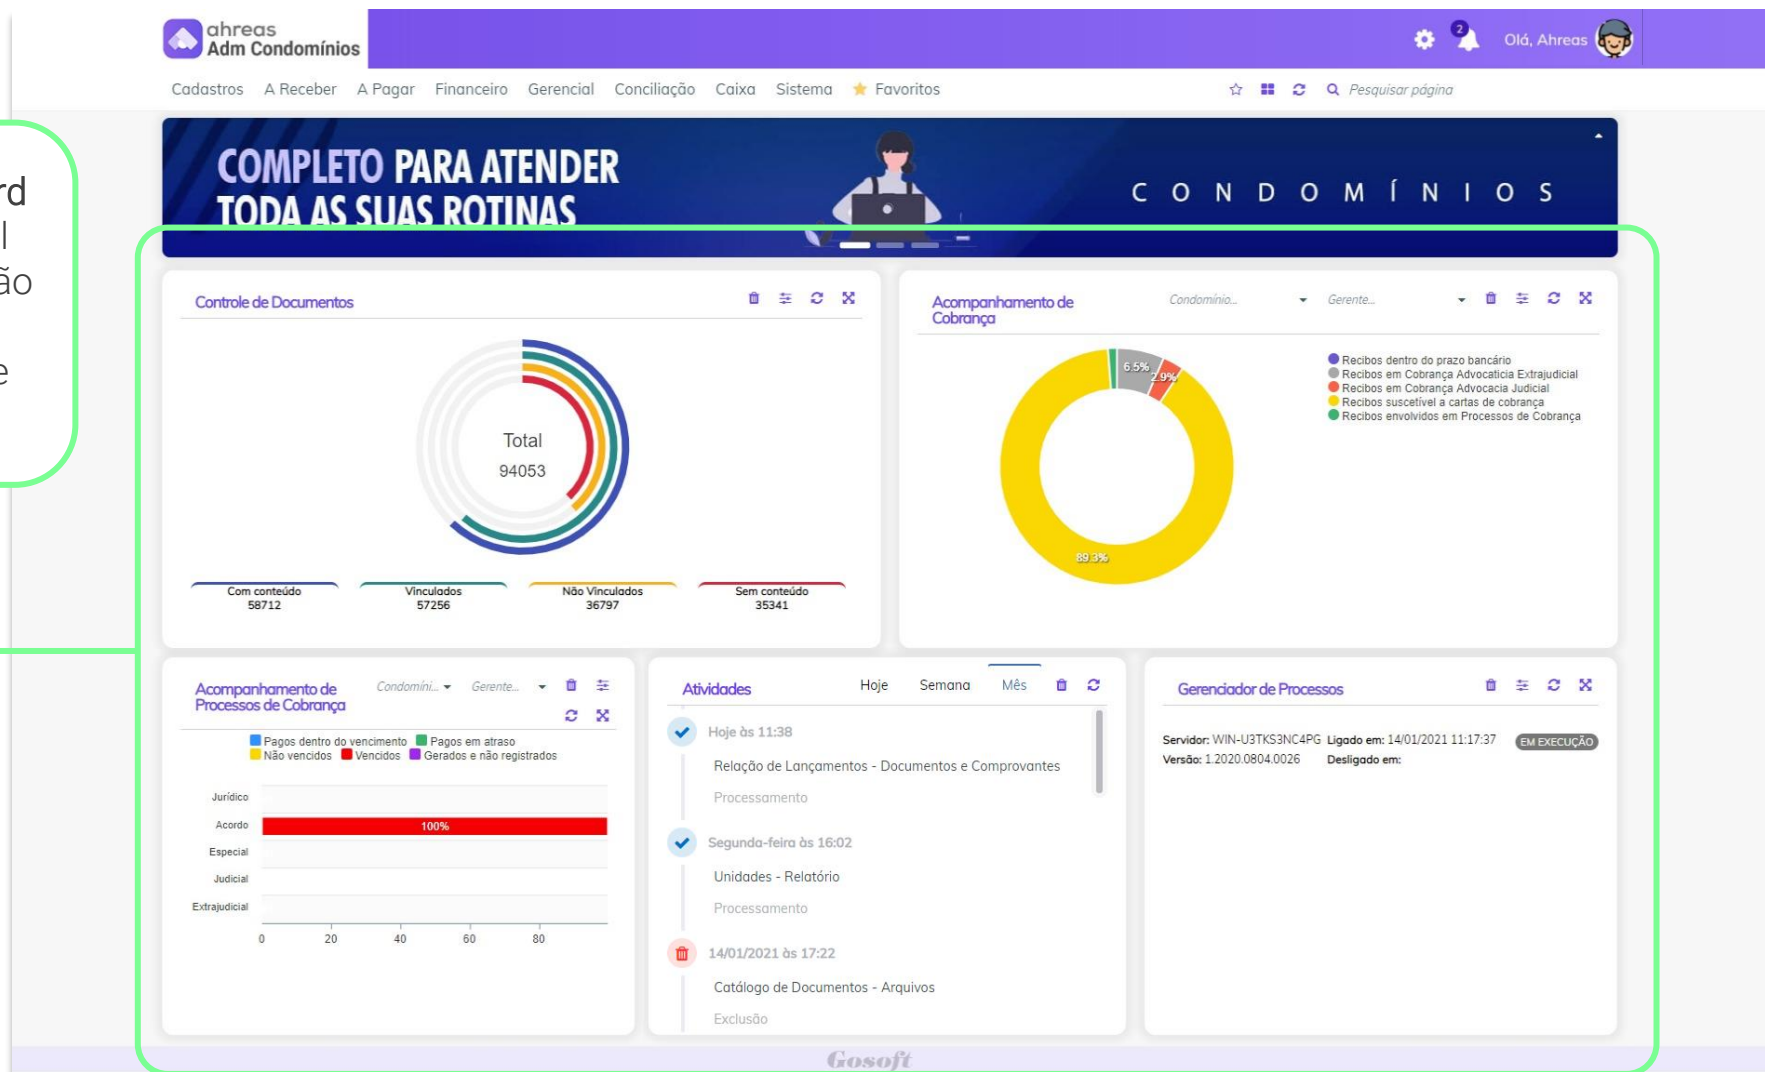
rd
l
ão

e

ahreas
Adm Condomínios

2

Olá, Ahreas

Cadastros A Receber A Pagar Financeiro Gerencial Conciliação Caixa Sistema Favoritos

Pesquisar página

COMPLETO PARA ATENDER
TODA AS SUAS ROTINAS

C O N D O M Í N I O S

Controle de Documentos

Total
94053

Com conteúdo
58712

Vinculados
57256

Não Vinculados
36797

Sem conteúdo
35341

Acompanhamento de Cobrança

Condomínio...

Gerente...

6.5%
2.9%
89.3%

Recibos dentro do prazo bancário
Recibos em Cobrança Advocaticia Extrajudicial
Recibos em Cobrança Advocacia Judicial
Recibos suscetível a cartas de cobrança
Recibos envolvidos em Processos de Cobrança

Acompanhamento de Processos de Cobrança

Condomíni...

Gerente...

Pagos dentro do vencimento
Pagos em atraso
Não vencidos
Vencidos
Gerados e não registrados

| | |
|---|---|
| Jurídico | |
| Acordo | 100% |
| Especial | |
| Judicial | |
| Extrajudicial | |

0 20 40 60 80

Atividades

Hoje Semana Mês

Hoje às 11:38
Relação de Lançamentos - Documentos e Comprovantes
Processamento

Segunda-feira às 16:02
Unidades - Relatório
Processamento

14/01/2021 às 17:22
Catálogo de Documentos - Arquivos
Exclusão

Gerenciador de Processos

Servidor: WIN-U3TKS3NC4PG Ligado em: 14/01/2021 11:17:37 EM EXECUÇÃO
Versão: 1.2020.0804.0026 Desligado em:

Gosoft